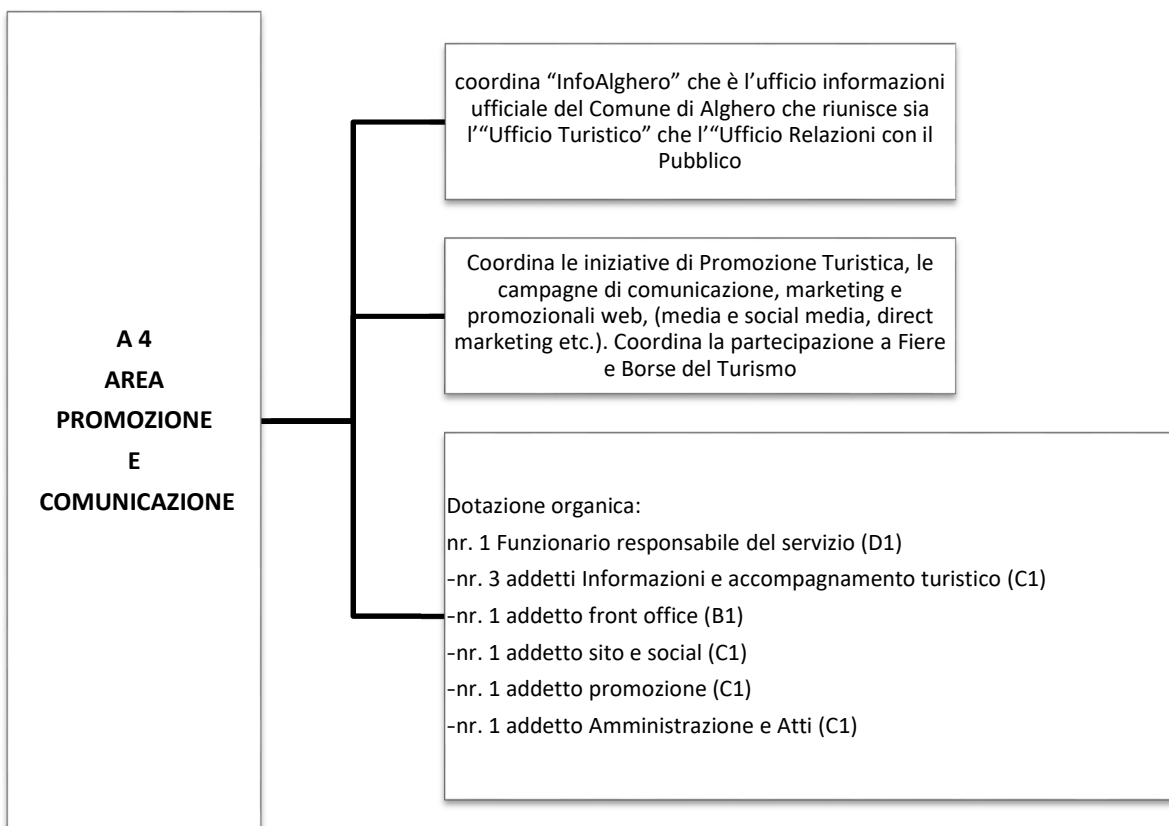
A 4
AREA
PROMOZIONE
E
COMUNICAZIONE

coordina “InfoAlghero” che è l’ufficio informazioni ufficiale del Comune di Alghero che riunisce sia l’“Ufficio Turistico” che l’“Ufficio Relazioni con il Pubblico

Coordina le iniziative di Promozione Turistica, le campagne di comunicazione, marketing e promozionali web, (media e social media, direct marketing etc.). Coordina la partecipazione a Fiere e Borse del Turismo

Dotazione organica:
nr. 1 Funzionario responsabile del servizio (D1)
-nr. 3 addetti Informazioni e accompagnamento turistico (C1)
-nr. 1 addetto front office (B1)
-nr. 1 addetto sito e social (C1)
-nr. 1 addetto promozione (C1)
-nr. 1 addetto Amministrazione e Atti (C1)